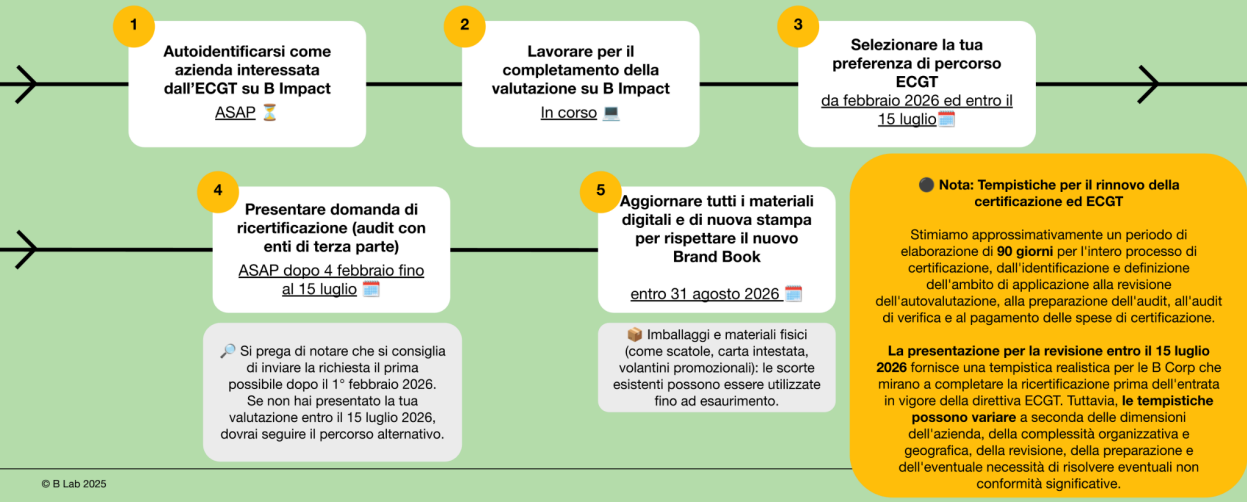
1
Autoidentificarsi come azienda interessata dall'ECGT su B Impact
ASAP ⏳

2
Lavorare per il completamento della valutazione su B Impact
In corso 💻

3
Selezionare la tua preferenza di percorso ECGT
da febbraio 2026 ed entro il 15 luglio🗓️

4
Presentare domanda di ricertificazione (audit con enti di terza parte)
ASAP dopo 4 febbraio fino al 15 luglio 🗓️

🔎 Si prega di notare che si consiglia di inviare la richiesta il prima possibile dopo il 1° febbraio 2026. Se non hai presentato la tua valutazione entro il 15 luglio 2026, dovrai seguire il percorso alternativo.

5
Aggiornare tutti i materiali digitali e di nuova stampa per rispettare il nuovo Brand Book
entro 31 agosto 2026 🗓️

📦 Imballaggi e materiali fisici (come scatole, carta intestata, volantini promozionali): le scorte esistenti possono essere utilizzate fino ad esaurimento.

⚫ Nota: Tempistiche per il rinnovo della certificazione ed ECGT

Stimiamo approssimativamente un periodo di elaborazione di 90 giorni per l'intero processo di certificazione, dall'identificazione e definizione dell'ambito di applicazione alla revisione dell'autovalutazione, alla preparazione dell'audit, all'audit di verifica e al pagamento delle spese di certificazione.

La presentazione per la revisione entro il 15 luglio 2026 fornisce una tempistica realistica per le B Corp che mirano a completare la ricertificazione prima dell'entrata in vigore della direttiva ECGT. Tuttavia, le tempistiche possono variare a seconda delle dimensioni dell'azienda, della complessità organizzativa e geografica, della revisione, della preparazione e dell'eventuale necessità di risolvere eventuali non conformità significative.

© B Lab 2025